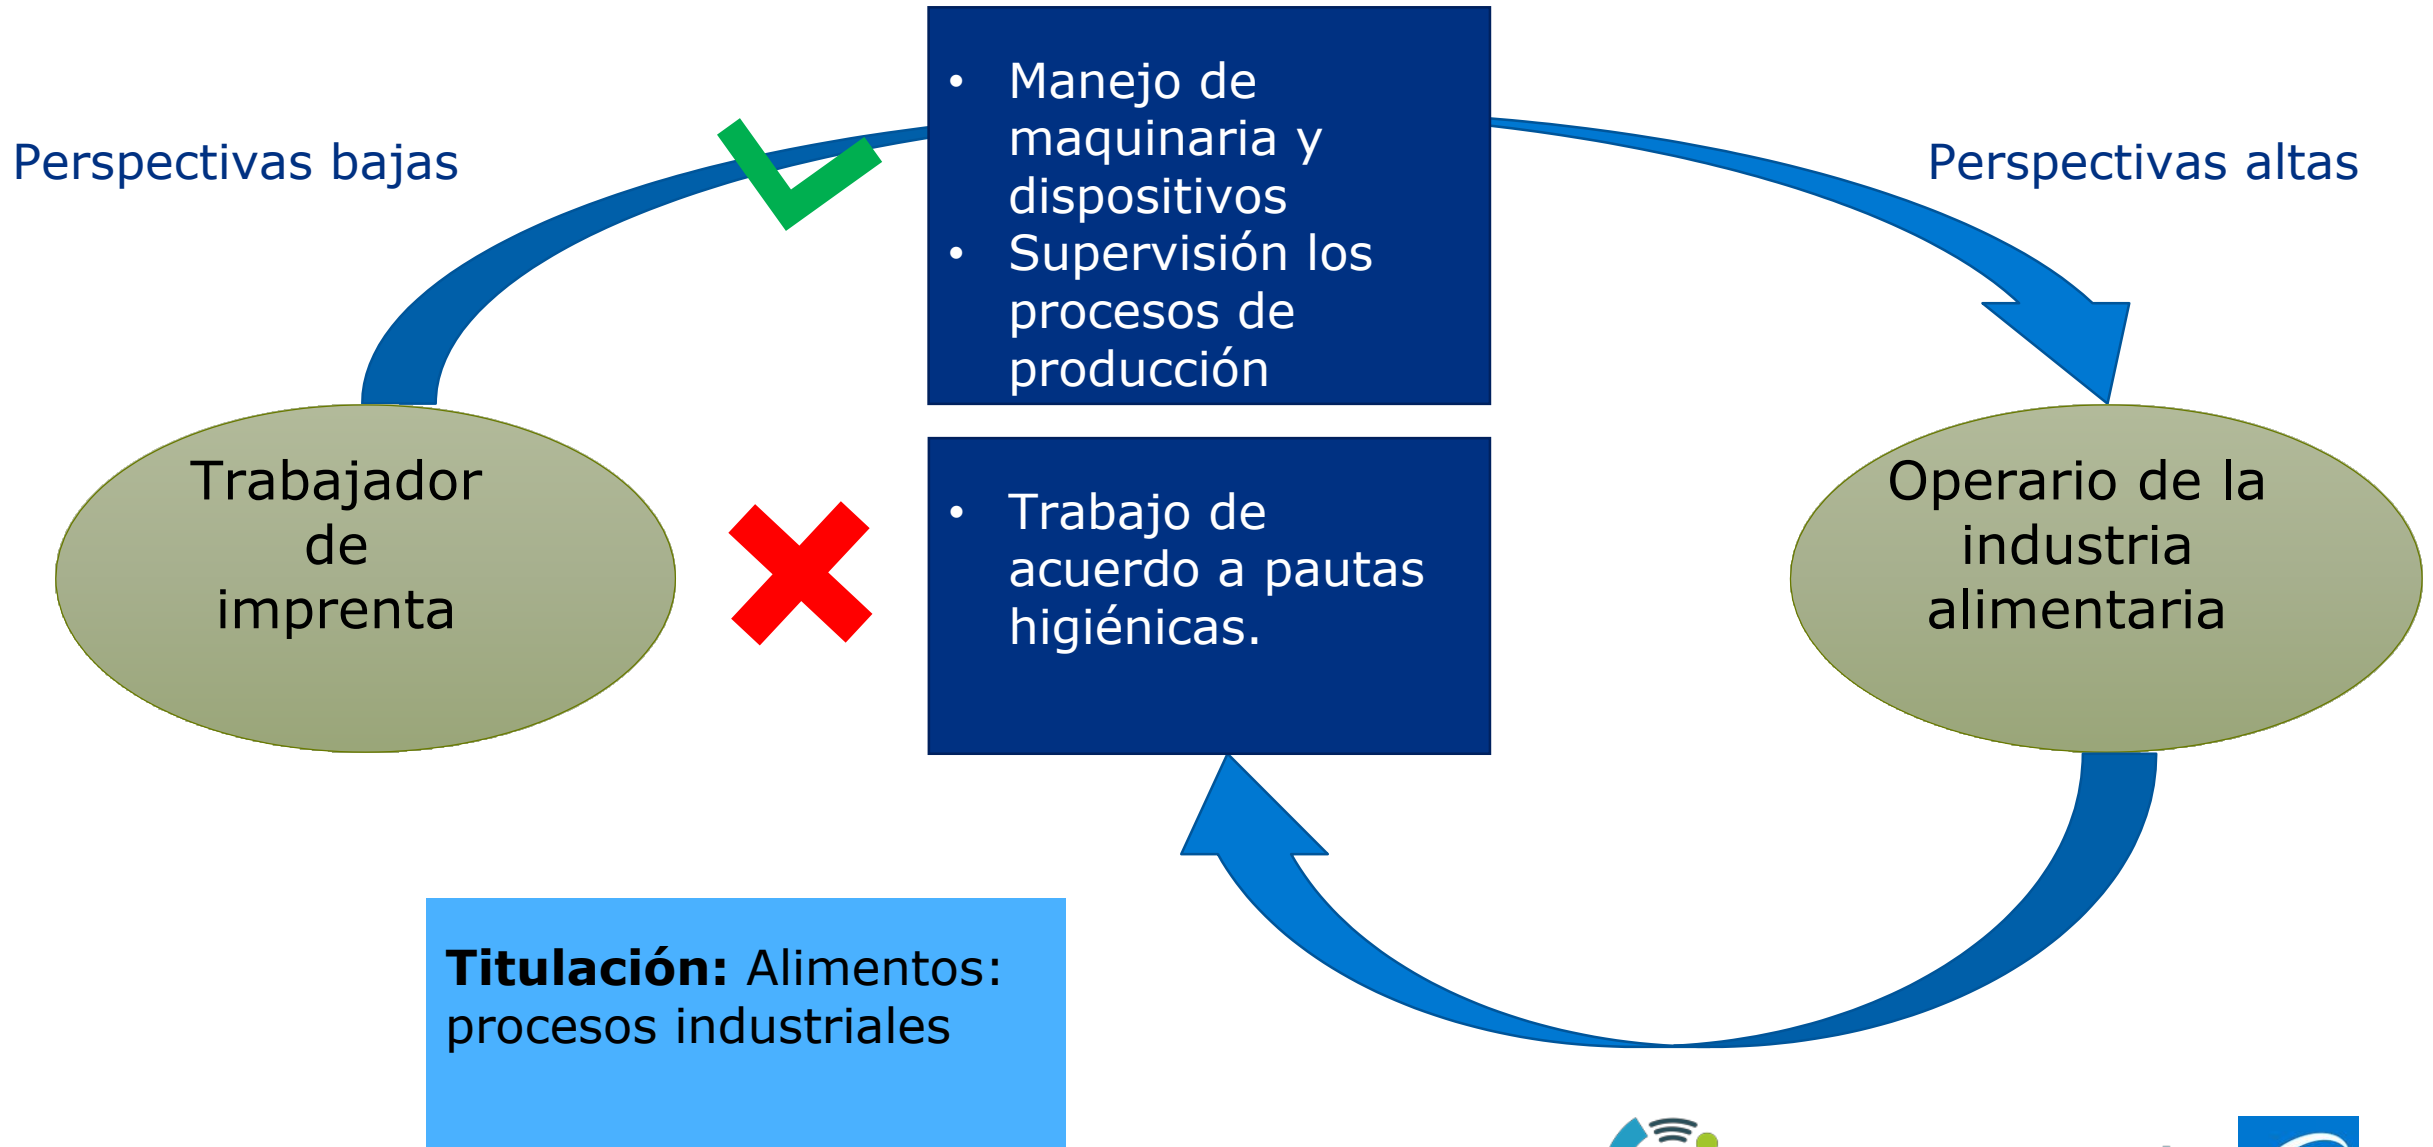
Perspectivas bajas

- Manejo de maquinaria y dispositivos
- Supervisión los procesos de producción

Perspectivas altas

Trabajador de imprenta

- Trabajo de acuerdo a pautas higiénicas.

Operario de la industria alimentaria

**Titulación:** Alimentos: procesos industriales